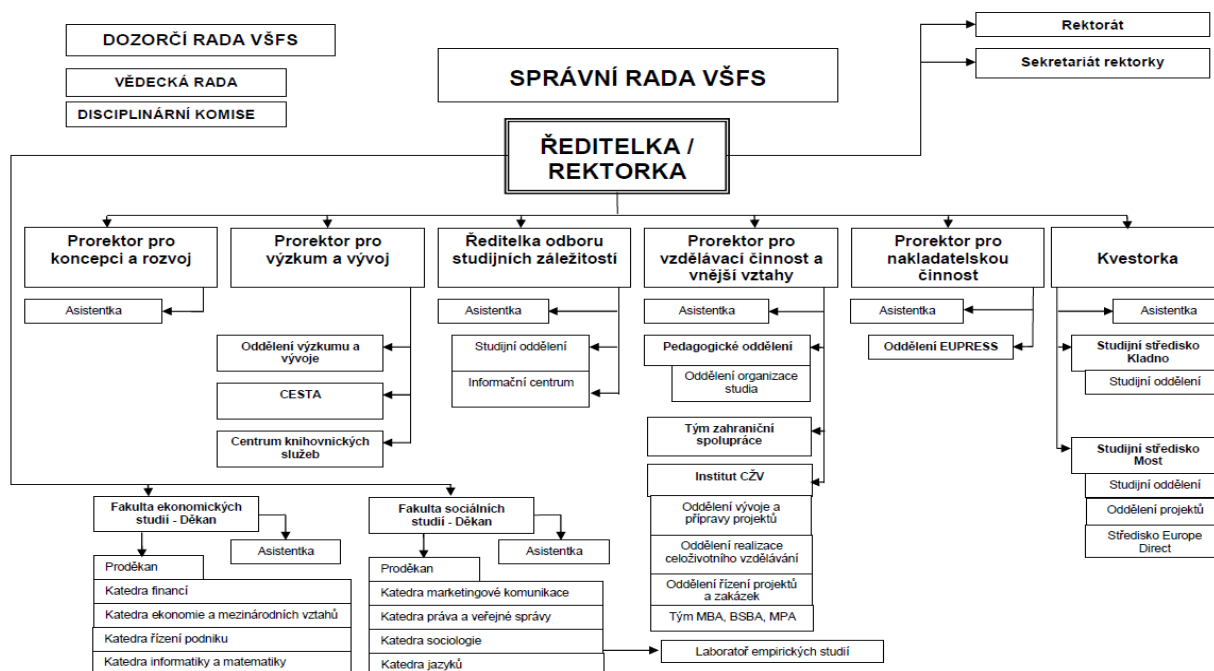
DOZORČÍ RADA VŠFS

VĚDECKÁ RADA

DISCIPLINÁRNÍ KOMISE

SPRÁVNÍ RADA VŠFS

Rektorát

Sekretariát rektorky

ŘEDITELKA / REKTORKA

Prorektor pro koncepci a rozvoj

Asistentka

Prorektor pro výzkum a vývoj

Oddělení výzkumu a vývoje

CESTA

Centrum knihovnických služeb

Ředitelka odboru studijních záležitostí

Asistentka

Studijní oddělení

Informační centrum

Prorektor pro vzdělávací činnost a vnější vztahy

Asistentka

Pedagogické oddělení

Oddělení organizace studia

Tým zahraniční spolupráce

Institut CŽV

Oddělení vývoje a přípravy projektů

Oddělení realizace celoživotního vzdělávání

Oddělení řízení projektů a zakázek

Tým MBA, BSBA, MPA

Prorektor pro nakladatelskou činnost

Asistentka

Oddělení EUPRESS

Kvestorka

Asistentka

Studijní středisko Kladno

Studijní oddělení

Studijní středisko Most

Studijní oddělení

Oddělení projektů

Středisko Europe Direct

Fakulta ekonomických studií - Děkan

Asistentka

Proděkan

Katedra financí

Katedra ekonomie a mezinárodních vztahů

Katedra řízení podniku

Katedra informatiky a matematiky

Fakulta sociálních studií - Děkan

Asistentka

Proděkan

Katedra marketingové komunikace

Katedra práva a veřejné správy

Katedra sociologie

Katedra jazyků

Laboratoř empirických studií